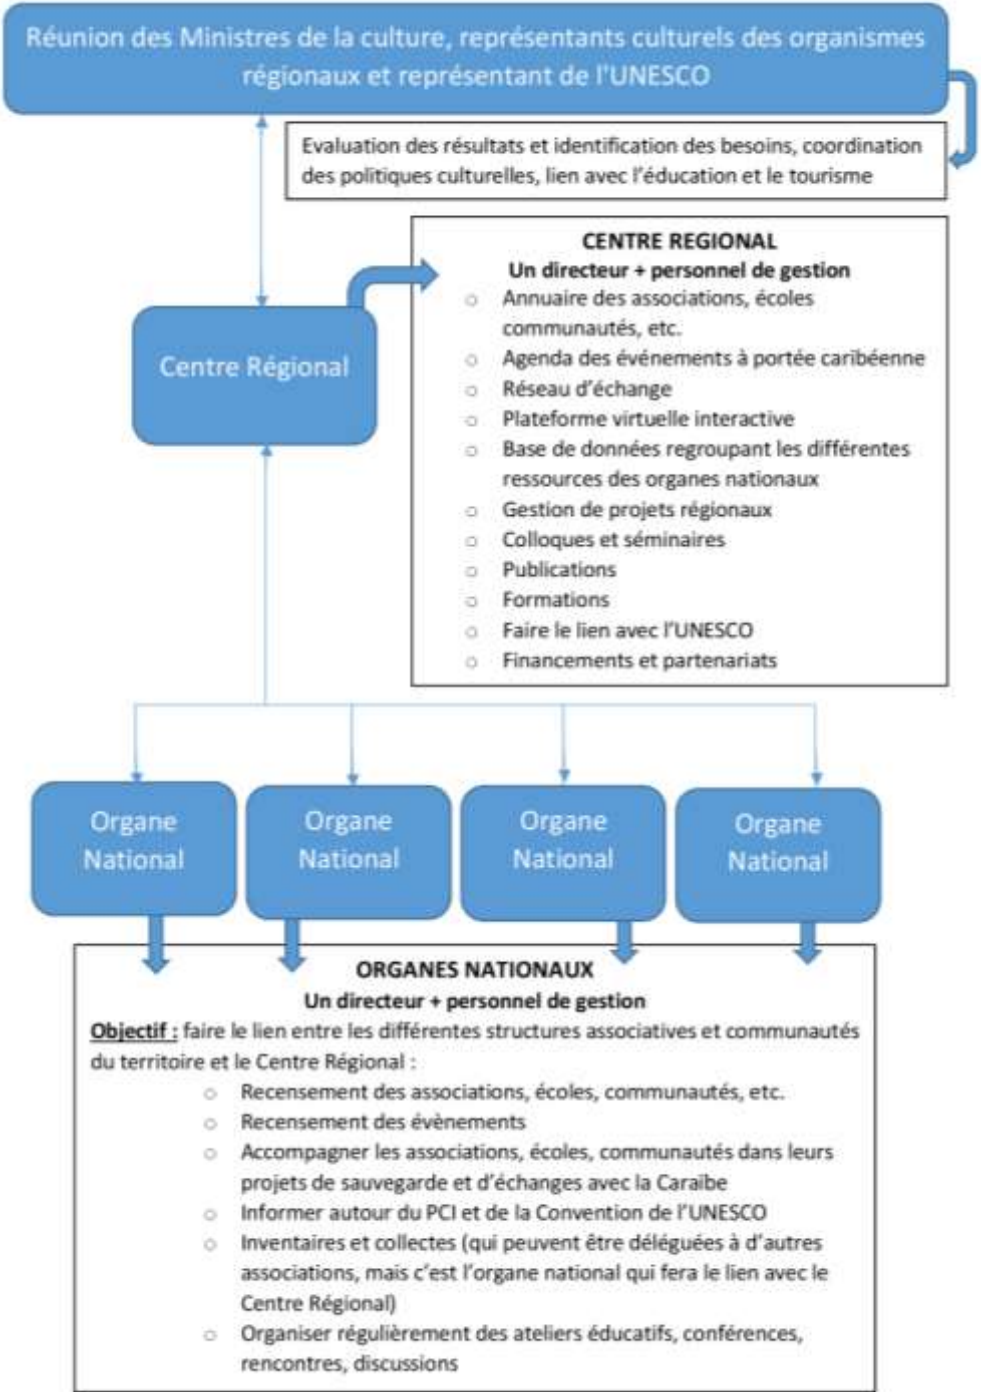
Réunion des Ministres de la culture, représentants culturels des organismes régionaux et représentant de l'UNESCO

Evaluation des résultats et identification des besoins, coordination des politiques culturelles, lien avec l'éducation et le tourisme

Centre Régional

CENTRE REGIONAL
Un directeur + personnel de gestion
○ Annuaire des associations, écoles communautés, etc.
○ Agenda des événements à portée caribéenne
○ Réseau d'échange
○ Plateforme virtuelle interactive
○ Base de données regroupant les différentes ressources des organes nationaux
○ Gestion de projets régionaux
○ Colloques et séminaires
○ Publications
○ Formations
○ Faire le lien avec l'UNESCO
○ Financements et partenariats

Organe National

Organe National

Organe National

Organe National

ORGANES NATIONAUX
Un directeur + personnel de gestion
Objectif : faire le lien entre les différentes structures associatives et communautés du territoire et le Centre Régional :
○ Recensement des associations, écoles, communautés, etc.
○ Recensement des évènements
○ Accompagner les associations, écoles, communautés dans leurs projets de sauvegarde et d'échanges avec la Caraïbe
○ Informer autour du PCI et de la Convention de l'UNESCO
○ Inventaires et collectes (qui peuvent être déléguées à d'autres associations, mais c'est l'organe national qui fera le lien avec le Centre Régional)
○ Organiser régulièrement des ateliers éducatifs, conférences, rencontres, discussions